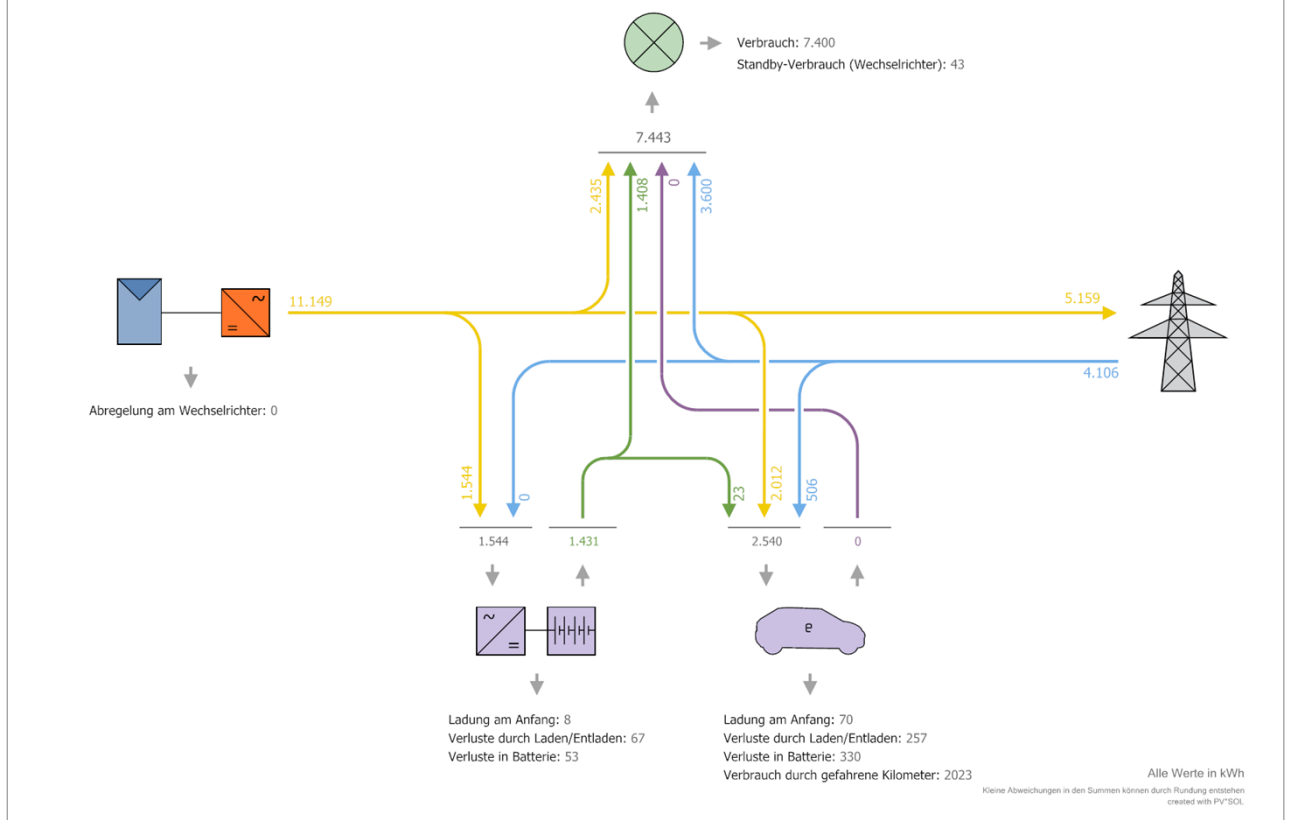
Verbrauch: 7.400
Standby-Verbrauch (Wechselrichter): 43

7.443

2.435
1.408
0
3.600

~
=

11.149

5.159

4.106

Abregelung am Wechselrichter: 0

1.544
0
23
2.012
506

1.544
1.431
2.540
0

~
=

e

Ladung am Anfang: 8
Verluste durch Laden/Entladen: 67
Verluste in Batterie: 53

Ladung am Anfang: 70
Verluste durch Laden/Entladen: 257
Verluste in Batterie: 330
Verbrauch durch gefahrene Kilometer: 2023

Alle Werte in kWh
Kleine Abweichungen in den Summen können durch Rundung entstehen
created with PV*SOL